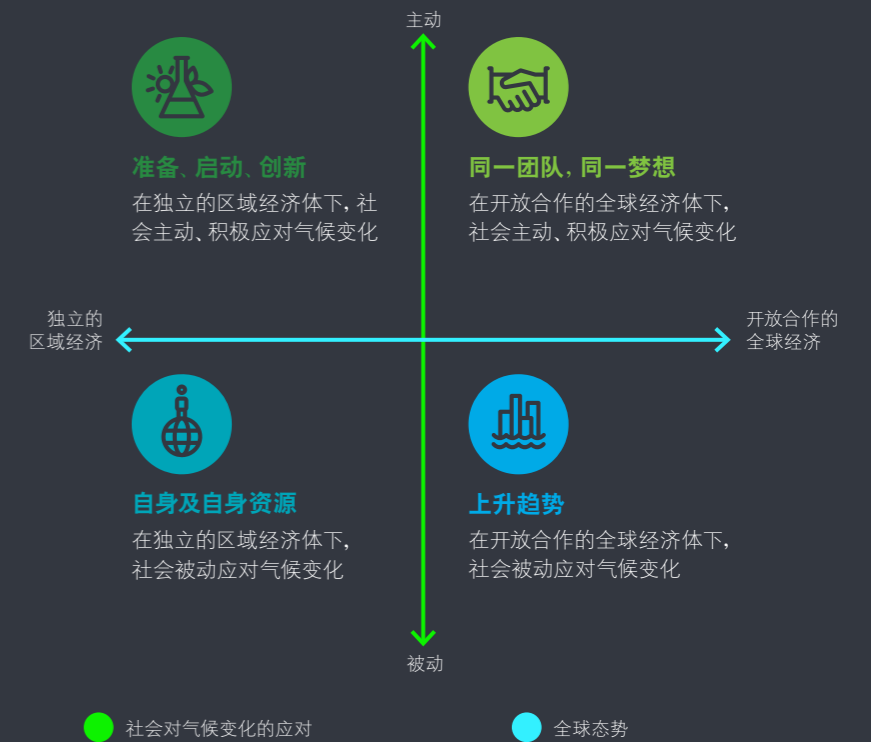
主动

准备、启动、创新

在独立的区域经济体下，社会主动、积极应对气候变化

同一团队，同一梦想

在开放合作的全球经济体下，社会主动、积极应对气候变化

独立的
区域经济

开放合作的
全球经济

自身及自身资源

在独立的区域经济体下，社会被动应对气候变化

上升趋势

在开放合作的全球经济体下，社会被动应对气候变化

被动

社会对气候变化的应对

全球态势